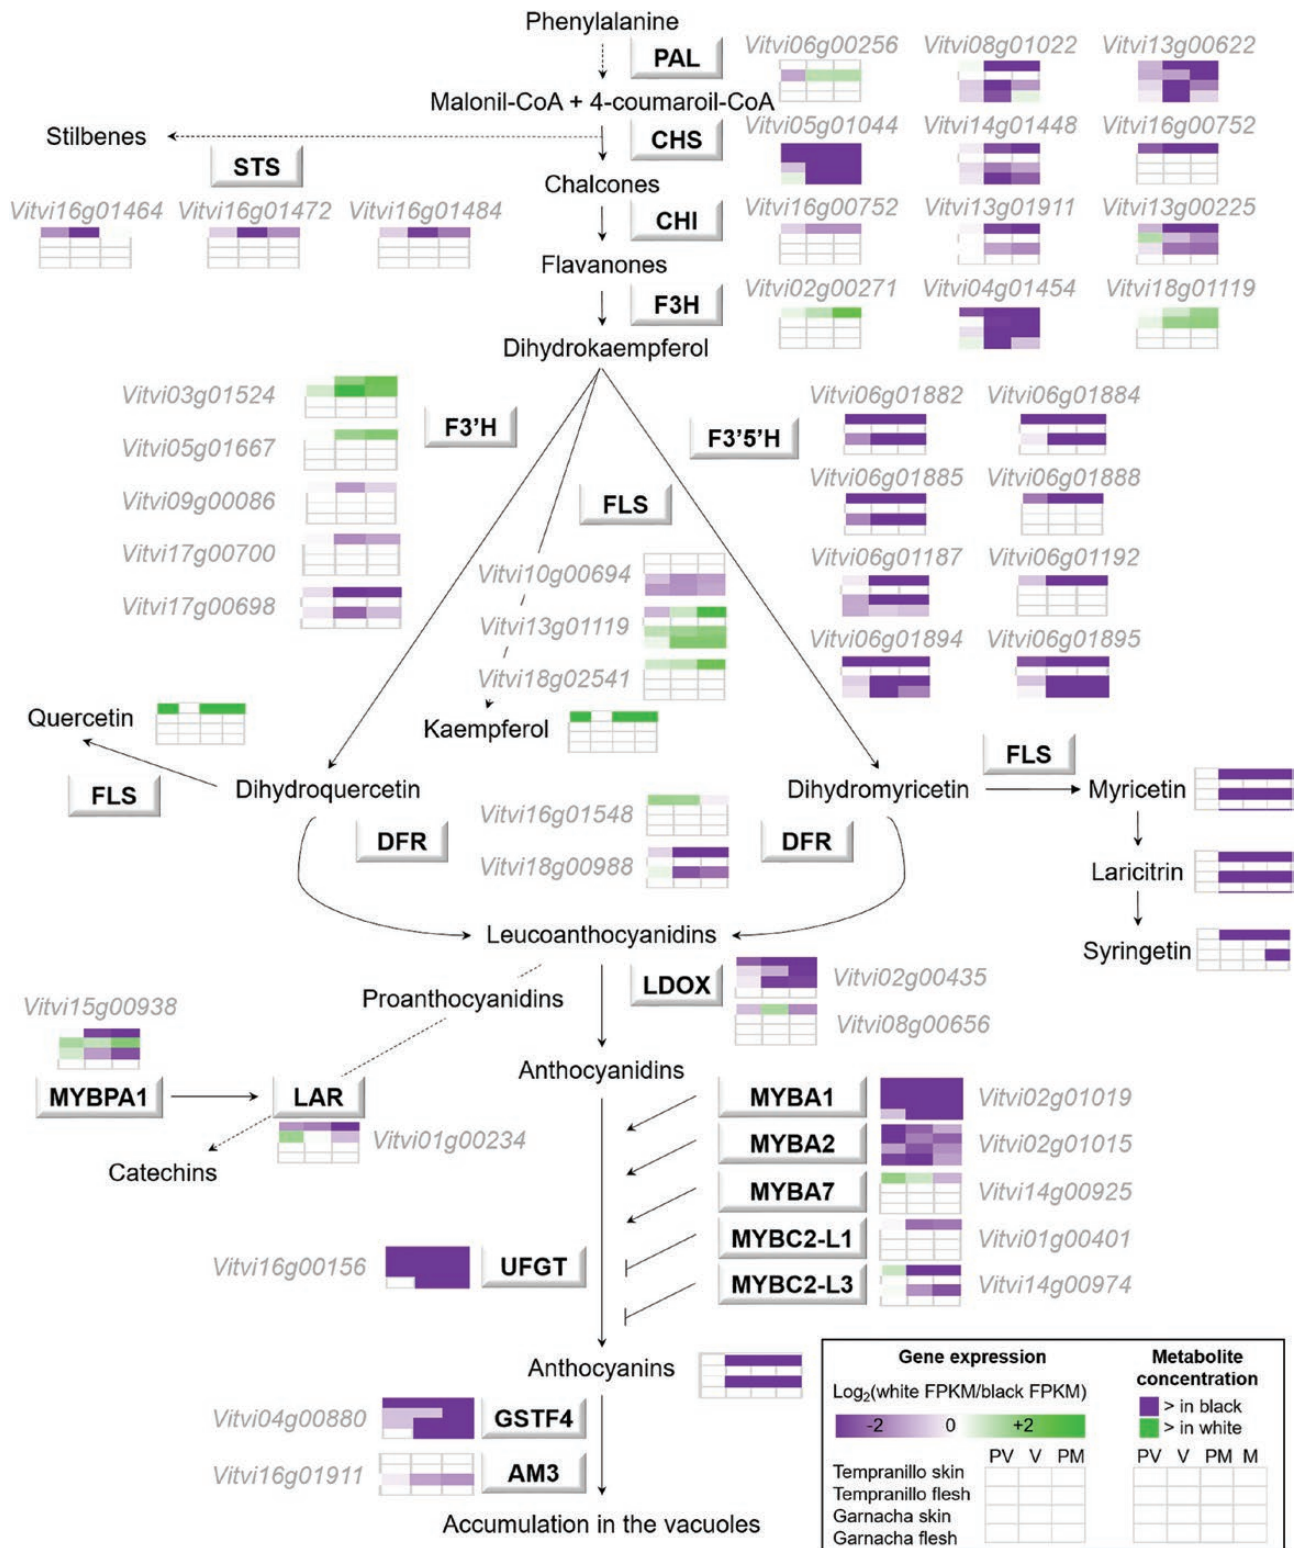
Phenylalanine
PAL
Vitvi06g00256 Vitvi08g01022 Vitvi13g00622
Malonil-CoA + 4-coumaroil-CoA
Stilbenes
CHS
Vitvi05g01044 Vitvi14g01448 Vitvi16g00752
STS
Chalcones
Vitvi16g01464 Vitvi16g01472 Vitvi16g01484
CHI
Vitvi16g00752 Vitvi13g01911 Vitvi13g00225
Flavanones
F3H
Vitvi02g00271 Vitvi04g01454 Vitvi18g01119
Dihydrokaempferol
Vitvi03g01524
Vitvi05g01667
F3'H
F3'5'H
Vitvi06g01882 Vitvi06g01884
Vitvi06g01885 Vitvi06g01888
Vitvi09g00086
FLS
Vitvi17g00700
Vitvi06g01187 Vitvi06g01192
Vitvi10g00694
Vitvi17g00698
Vitvi13g01119
Vitvi06g01894 Vitvi06g01895
Vitvi18g02541
Quercetin
Kaempferol
FLS
FLS
Dihydroquercetin
Dihydromyricetin
Myricetin
Vitvi16g01548
DFR
DFR
Vitvi18g00988
Laricitrin
Leucoanthocyanidins
Syringetin
LDOX
Vitvi02g00435
Vitvi15g00938
Proanthocyanidins
Vitvi08g00656
Anthocyanidins
MYBPA1
LAR
MYBA1
Vitvi02g01019
Vitvi01g00234
MYBA2
Vitvi02g01015
Catechins
MYBA7
Vitvi14g00925
MYBC2-L1
Vitvi01g00401
Vitvi16g00156
UFGT
MYBC2-L3
Vitvi14g00974
Anthocyanins
Vitvi04g00880
GSTF4
Vitvi16g01911
AM3
Accumulation in the vacuoles

Gene expression
$Log_2$(white FPKM/black FPKM)
-2 0 +2
Metabolite concentration
> in black
> in white
PV V PM
PV V PM M
Tempranillo skin
Tempranillo flesh
Garnacha skin
Garnacha flesh